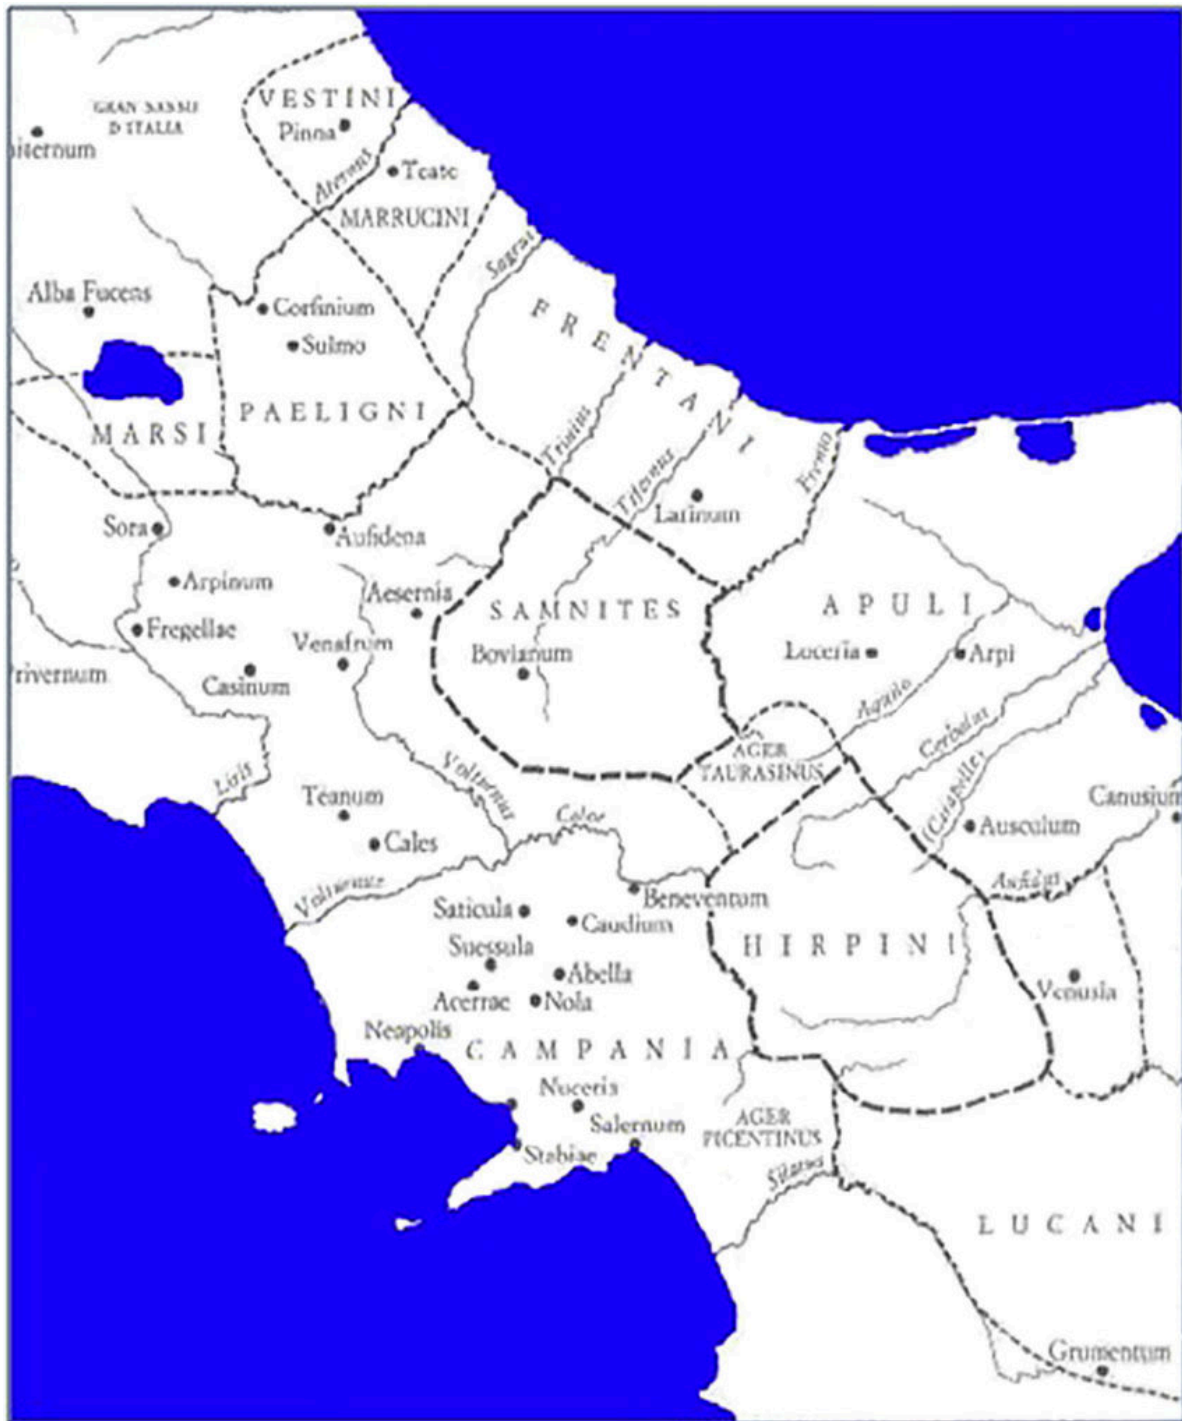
GRAN SASSO D'ITALIA
iternum
VESTINI
Pinna
Aternus
Teate
MARRUCINI
Sagrus
Alba Fucens
Corfinium
Sulmo
FRENTANI
PAELIGNI
MARSI
Trinius
Tifernus
Frento
Larinum
Sora
Aufidena
Arpinum
Aesernia
SAMNITES
APULI
Fregellae
Venafrum
Bovianum
Luceria
Arpi
rivernum
Casinum
Aquilo
AGER TAURASINUS
Cerbalus
Liris
Volturnus
Teanum
Calor
Carapelle
Ausculum
Canusium
Cales
Aufidus
Volturnus
Beneventum
Saticula
Caudium
Suessula
HIRPINI
Abella
Acerrae
Nola
Venusia
Neapolis
CAMPANIA
Nuceria
Salernum
AGER PICENTINUS
Stabiae
Silarus
LUCANI
Grumentum